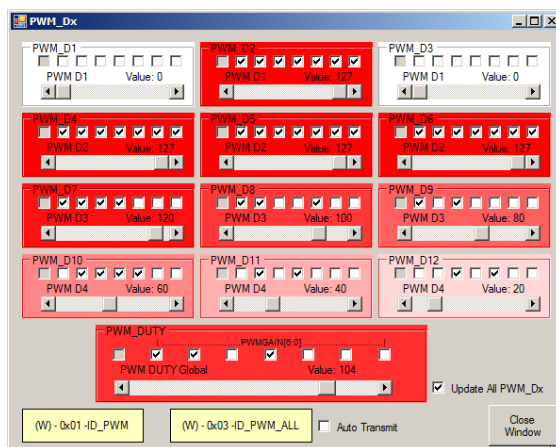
PWM_Dx

PWM_D1
PWM D1 Value: 0

PWM_D2
PWM D1 Value: 127

PWM_D3
PWM D1 Value: 0

PWM_D4
PWM D2 Value: 127

PWM_D5
PWM D2 Value: 127

PWM_D6
PWM D2 Value: 127

PWM_D7
PWM D3 Value: 120

PWM_D8
PWM D3 Value: 100

PWM_D9
PWM D3 Value: 80

PWM_D10
PWM D4 Value: 60

PWM_D11
PWM D4 Value: 40

PWM_D12
PWM D4 Value: 20

PWM_DUTY
PWMGAIN[6:0]
PWM DUTY Global Value: 104

Update All PWM_Dx

(W) - 0x01 -ID_PWM

(W) - 0x03 -ID_PWM_ALL

Auto Transmit

Close Window